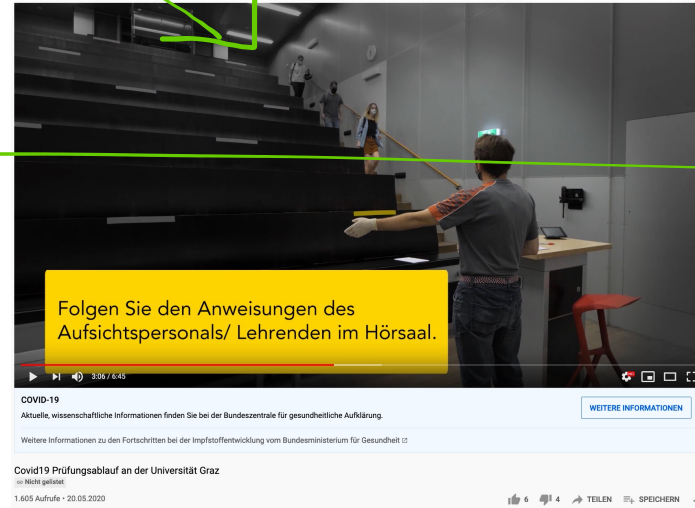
Folgen Sie den Anweisungen des Aufsichtspersonals/ Lehrenden im Hörsaal.

3:06 / 6:45

COVID-19
Aktuelle, wissenschaftliche Informationen finden Sie bei der Bundeszentrale für gesundheitliche Aufklärung.

WEITERE INFORMATIONEN

Weitere Informationen zu den Fortschritten bei der Impfstoffentwicklung vom Bundesministerium für Gesundheit

Covid19 Prüfungsablauf an der Universität Graz
Nicht gelistet
1.605 Aufrufe • 20.05.2020

6 4 TEILEN SPEICHERN